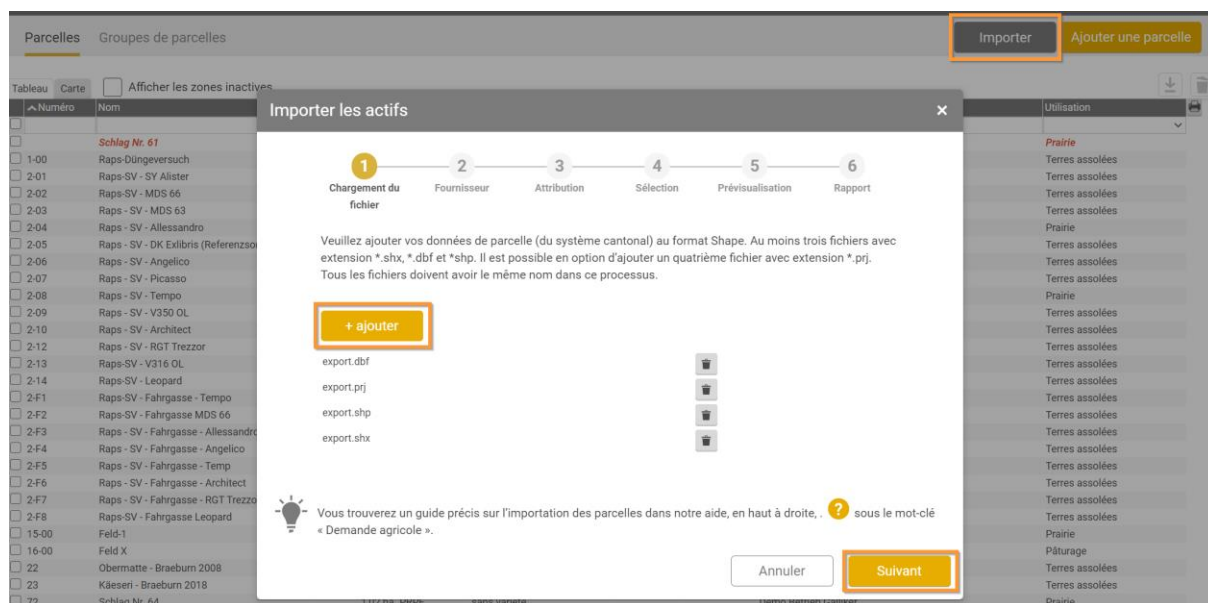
Parcelles Groupes de parcelles

Importer Ajouter une parcelle

Tableau Carte Afficher les zones inactives

| Numéro | Nom | Utilisation |
|---|---|---|
| | | |
| | Schlag Nr. 61 | Prairie |
| 1-00 | Raps-Düngeversuch | Terres assolées |
| 2-01 | Raps-SV - SY Alister | Terres assolées |
| 2-02 | Raps-SV - MDS 66 | Terres assolées |
| 2-03 | Raps - SV - MDS 63 | Terres assolées |
| 2-04 | Raps - SV - Allessandro | Prairie |
| 2-05 | Raps - SV - DK Exlibris (Referenzso | Terres assolées |
| 2-06 | Raps - SV - Angelico | Terres assolées |
| 2-07 | Raps - SV - Picasso | Terres assolées |
| 2-08 | Raps - SV - Tempo | Prairie |
| 2-09 | Raps - SV - V350 OL | Terres assolées |
| 2-10 | Raps - SV - Architect | Terres assolées |
| 2-12 | Raps - SV - RGT Trezzor | Terres assolées |
| 2-13 | Raps-SV - V316 OL | Terres assolées |
| 2-14 | Raps-SV - Leopard | Terres assolées |
| 2-F1 | Raps-SV - Fahrgasse - Tempo | Terres assolées |
| 2-F2 | Raps-SV - Fahrgasse MDS 66 | Terres assolées |
| 2-F3 | Raps - SV - Fahrgasse - Allessandro | Terres assolées |
| 2-F4 | Raps - SV - Fahrgasse - Angelico | Terres assolées |
| 2-F5 | Raps - SV - Fahrgasse - Temp | Terres assolées |
| 2-F6 | Raps - SV - Fahrgasse - Architect | Terres assolées |
| 2-F7 | Raps - SV - Fahrgasse - RGT Trezzo | Terres assolées |
| 2-F8 | Raps-SV - Fahrgasse Leopard | Terres assolées |
| 15-00 | Feld-1 | Prairie |
| 16-00 | Feld X | Pâturage |
| 22 | Obermatte - Braeburn 2008 | Terres assolées |
| 23 | Käeseri - Braeburn 2018 | Terres assolées |
| 72 | Schlag Nr. 64 | Prairie |

Importer les actifs ×

1 Chargement du fichier 2 Fournisseur 3 Attribution 4 Sélection 5 Prévisualisation 6 Rapport

Veuillez ajouter vos données de parcelle (du système cantonal) au format Shape. Au moins trois fichiers avec extension *.shx, *.dbf et *shp. Il est possible en option d'ajouter un quatrième fichier avec extension *.prj. Tous les fichiers doivent avoir le même nom dans ce processus.

+ ajouter

export.dbf
export.prj
export.shp
export.shx

Vous trouverez un guide précis sur l'importation des parcelles dans notre aide, en haut à droite, . ? sous le mot-clé « Demande agricole ».

Annuler Suivant